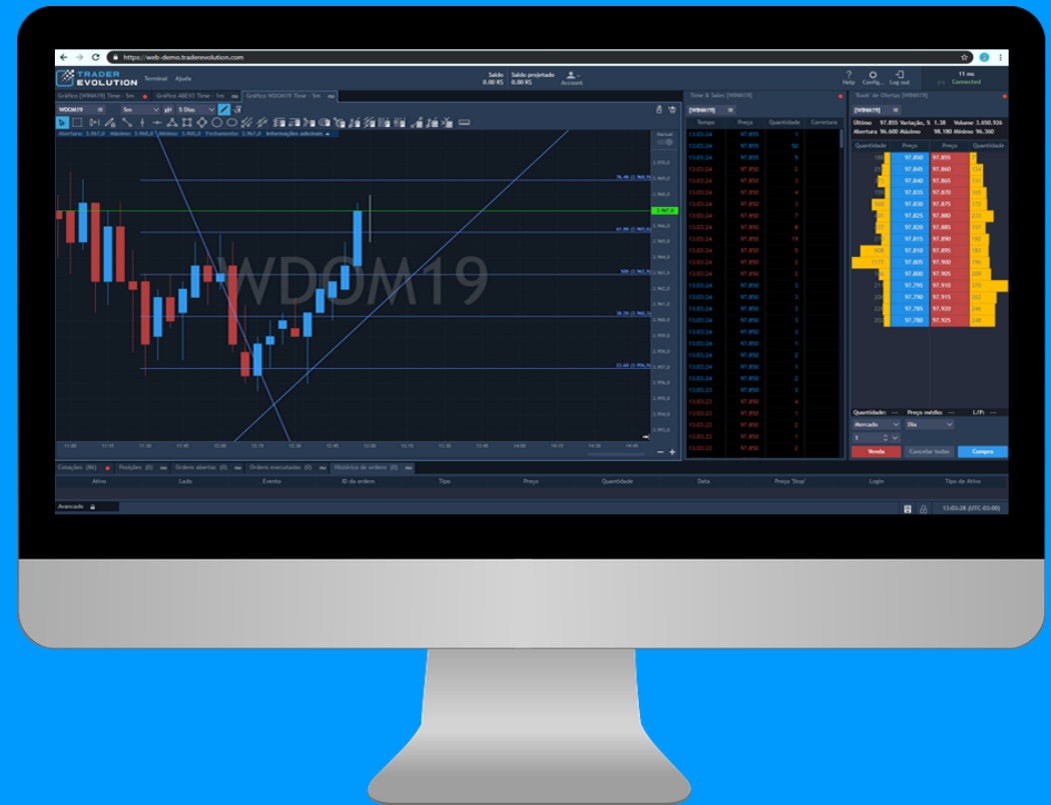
https://web-demo.traderevolution.com

TRADER EVOLUTION Terminal Ajuda

Saldo 0.00 R$ Saldo projetado 0.00 R$ Account

Help Config... Log out 11 ms Connected

Gráfico [WINM19] Time - 5m Gráfico ABEV3 Time - 1m Gráfico WDOM19 Time - 5m

WDOM19 5m 5 Dias

Abertura: 3.967,0 Máximo: 3.968,0 Mínimo: 3.967,0 Fechamento: 3.967,0 Informações adicionais

WDOM19

11:00 11:15 11:30 11:45 12:00 12:15 12:30 12:45 13:00 13:15 13:30 13:45 14:00 14:15 14:30 14:45

Time & Sales [WINM19]

| Tempo | Preço | Quantidade | Corretora |
|---|---|---|---|
| 13:03:24 | 97.855 | 1 | |
| 13:03:24 | 97.855 | 50 | |
| 13:03:24 | 97.850 | 2 | |
| 13:03:24 | 97.850 | 5 | |
| 13:03:24 | 97.850 | 3 | |
| 13:03:24 | 97.850 | 4 | |
| 13:03:24 | 97.850 | 3 | |
| 13:03:24 | 97.850 | 7 | |
| 13:03:24 | 97.850 | 8 | |
| 13:03:24 | 97.850 | 5 | |
| 13:03:24 | 97.850 | 2 | |
| 13:03:24 | 97.850 | 2 | |

Book de Ofertas [WINM19]

Últimos 97.855 Variação, % 1.38 Volume 3.650.926
Abertura 96.600 Máximo 98.180 Mínimo 96.360

| Quantidade | Preço | Preço | Quantidade |
|---|---|---|---|
| | 97.850 | 97.855 | |
| | 97.845 | 97.860 | |
| | 97.840 | 97.865 | |
| | 97.835 | 97.870 | |
| | 97.830 | 97.875 | |
| | 97.825 | 97.880 | |
| | 97.820 | 97.885 | |
| | 97.815 | 97.890 | |
| | 97.810 | 97.895 | |
| | 97.805 | 97.900 | |
| | 97.800 | 97.905 | |
| | 97.795 | 97.910 | |
| | 97.790 | 97.915 | |
| | 97.785 | 97.920 | |
| | 97.780 | 97.925 | |

Quantidade: — Preço médio: — L/P: —
Mercado Dia
Venda Cancelar todas Compra

Cotações (86) Posições (0) Ordens abertas (0) Ordens executadas (0) Histórico de ordens (0)

Ativo Lado Evento ID da ordem Tipo Preço Quantidade Data Preço 'Stop' Login Tipo de Ativo

Avançado

13:03:28 (UTC-03:00)